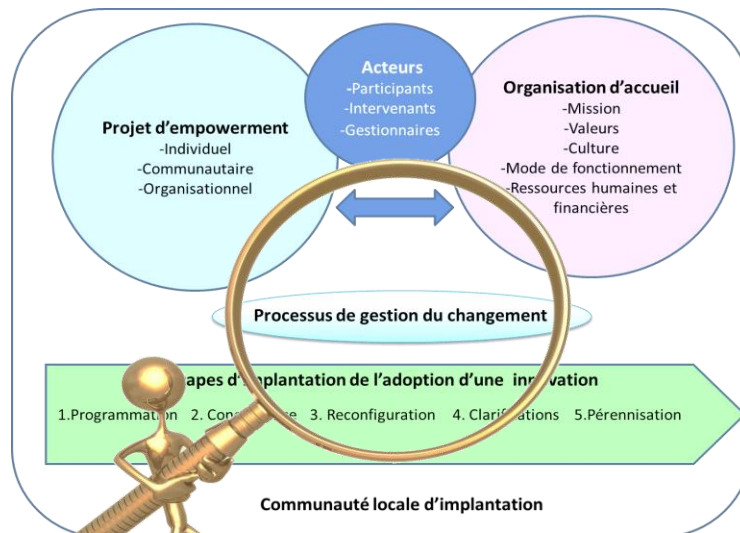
Acteurs
-Participants
-Intervenants
-Gestionnaires

Projet d'empowerment
-Individuel
-Communautaire
-Organisationnel

Organisation d'accueil
-Mission
-Valeurs
-Culture
-Mode de fonctionnement
-Ressources humaines et financières

Processus de gestion du changement

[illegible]apes d'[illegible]plantation de l'adoption d'une in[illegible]ation

1.Programma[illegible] 2. Con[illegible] 3. Reconfiguration 4. Clari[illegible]ations 5.Pérennisation

Communauté locale d'implantation